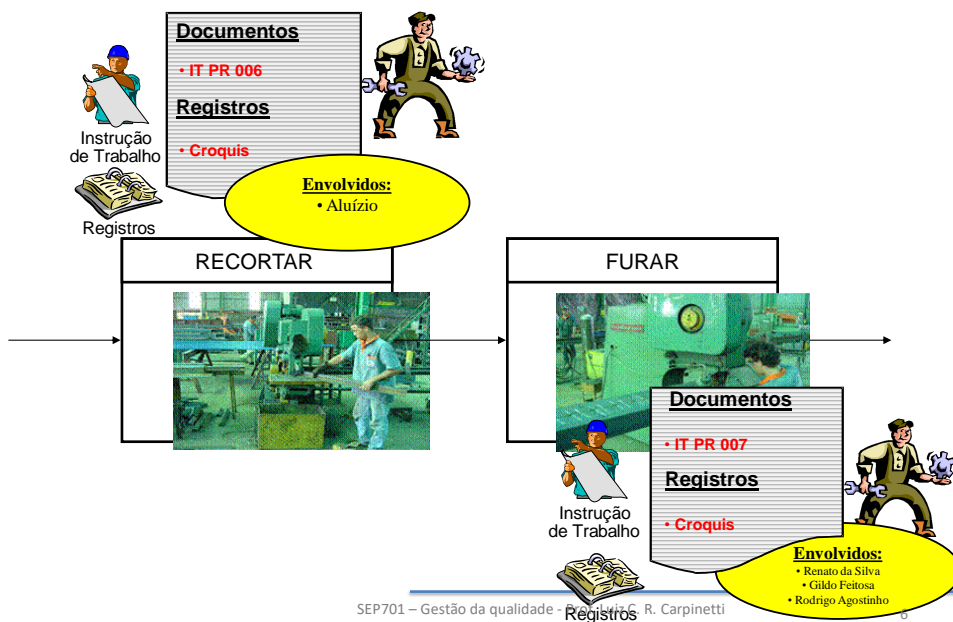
Documentos

• IT PR 006

Registros

• Croquis

Instrução de Trabalho

Envolvidos:
• Aluízio

Registros

RECORTAR

FURAR

Documentos

• IT PR 007

Registros

• Croquis

Instrução de Trabalho

Envolvidos:
• Renato da Silva
• Gildo Feitosa
• Rodrigo Agostinho

Registros

SEP701 – Gestão da qualidade - Prof. Luiz C. R. Carpinetti

6